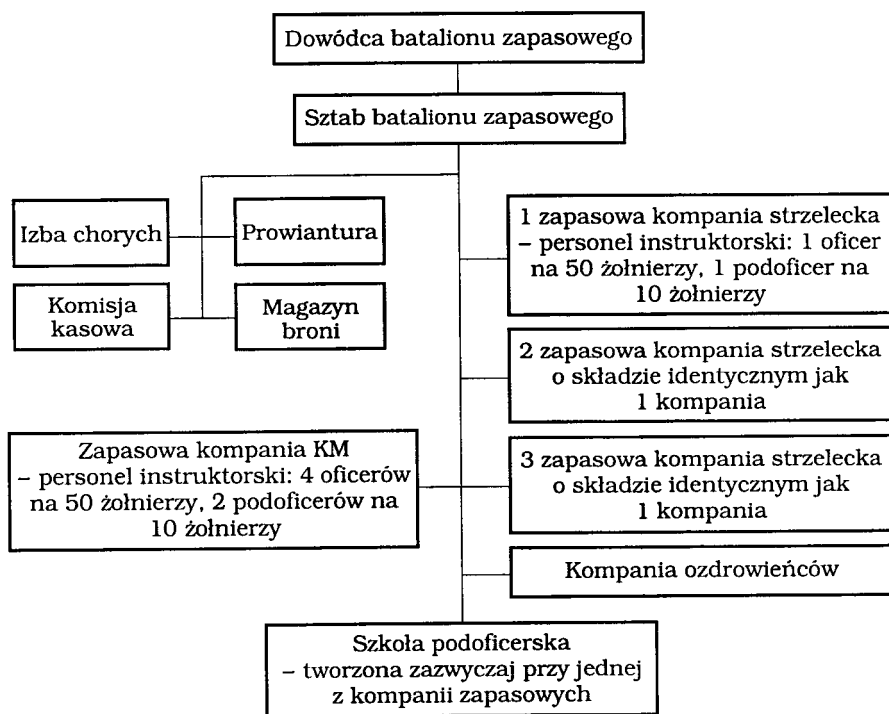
Dowódca batalionu zapasowego

Sztab batalionu zapasowego

Izba chorych

Prowiantura

Komisja kasowa

Magazyn broni

1 zapasowa kompania strzelecka – personel instruktorski: 1 oficer na 50 żołnierzy, 1 podoficer na 10 żołnierzy

2 zapasowa kompania strzelecka o składzie identycznym jak 1 kompania

Zapasowa kompania KM – personel instruktorski: 4 oficerów na 50 żołnierzy, 2 podoficerów na 10 żołnierzy

3 zapasowa kompania strzelecka o składzie identycznym jak 1 kompania

Kompania ozdrowieńców

Szkoła podoficerska – tworzona zazwyczaj przy jednej z kompanii zapasowych